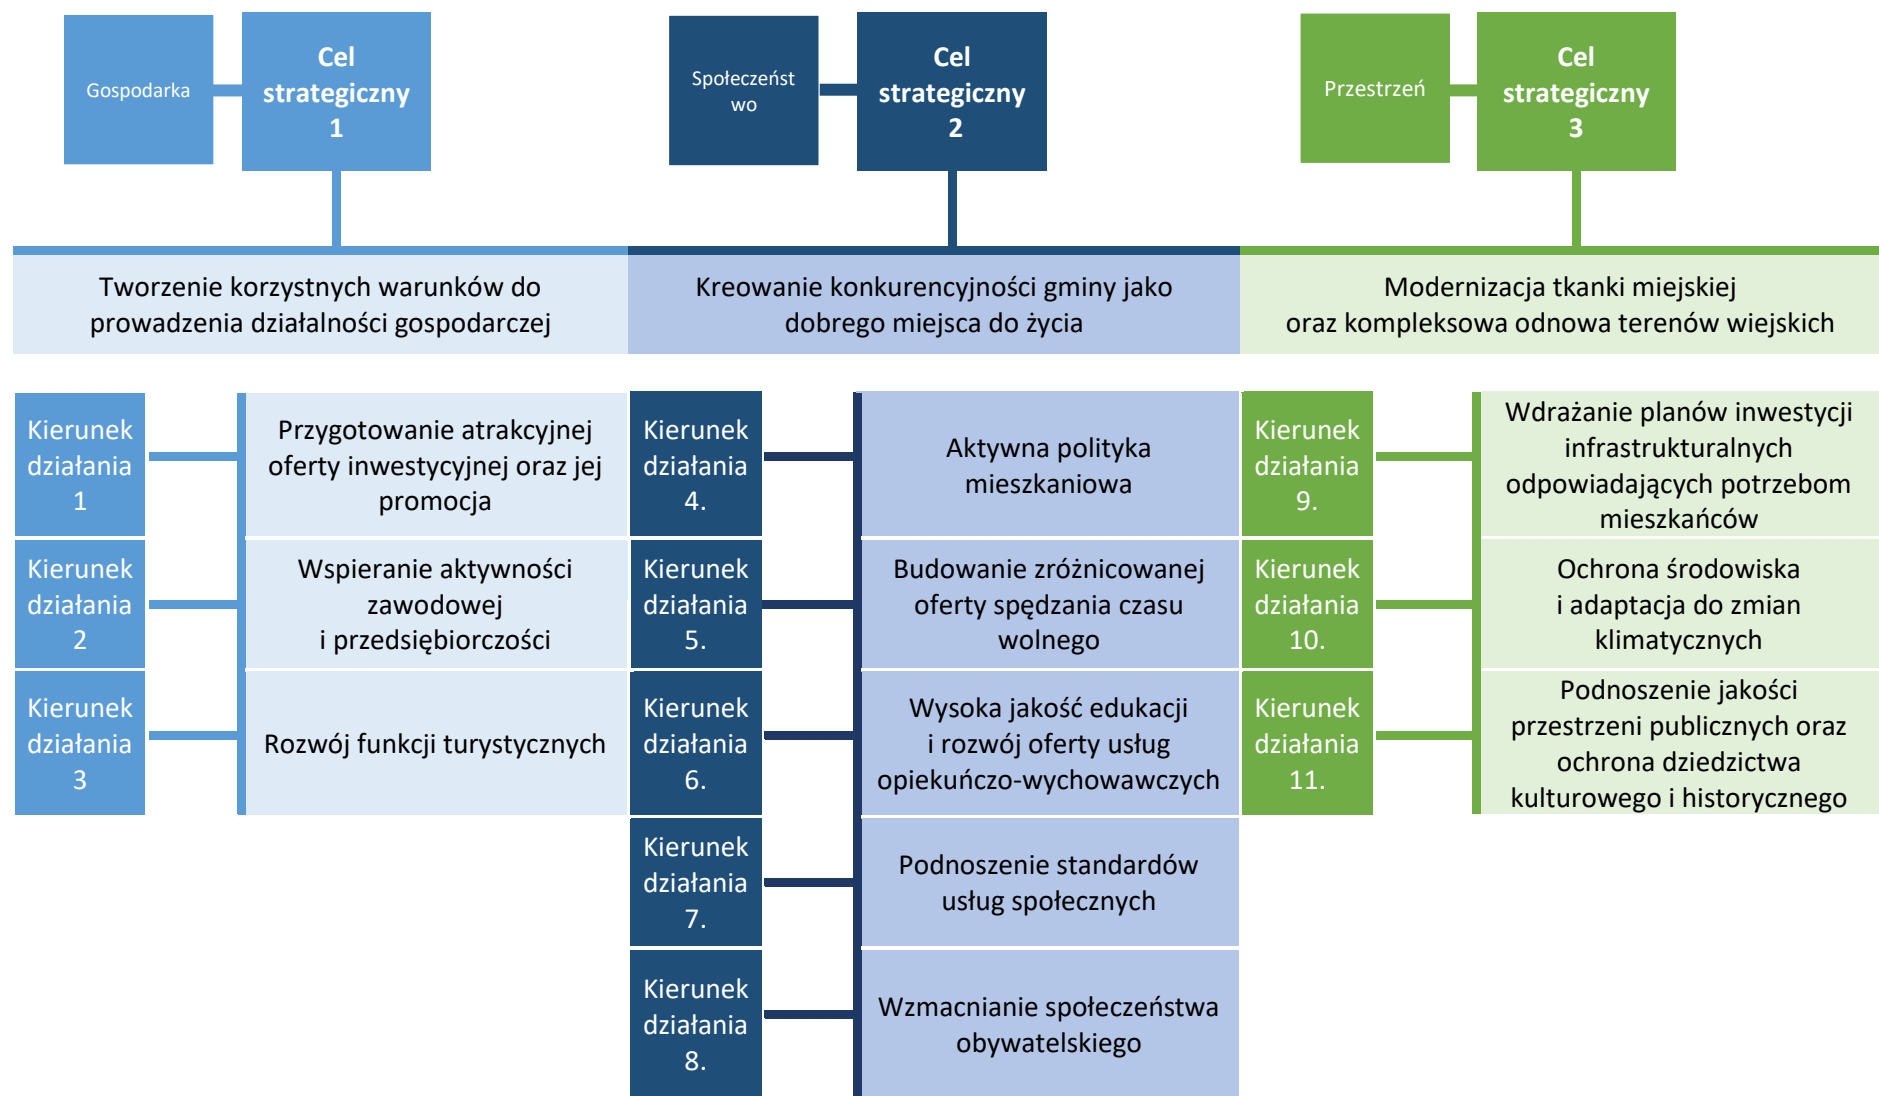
Gospodarka

Cel strategiczny 1

Społeczeństwo

Cel strategiczny 2

Przestrzeń

Cel strategiczny 3

Tworzenie korzystnych warunków do prowadzenia działalności gospodarczej

Kreowanie konkurencyjności gminy jako dobrego miejsca do życia

Modernizacja tkanki miejskiej oraz kompleksowa odnowa terenów wiejskich

Kierunek działania 1

Przygotowanie atrakcyjnej oferty inwestycyjnej oraz jej promocja

Kierunek działania 2

Wspieranie aktywności zawodowej i przedsiębiorczości

Kierunek działania 3

Rozwój funkcji turystycznych

Kierunek działania 4.

Aktywna polityka mieszkaniowa

Kierunek działania 5.

Budowanie zróżnicowanej oferty spędzania czasu wolnego

Kierunek działania 6.

Wysoka jakość edukacji i rozwój oferty usług opiekuńczo-wychowawczych

Kierunek działania 7.

Podnoszenie standardów usług społecznych

Kierunek działania 8.

Wzmacnianie społeczeństwa obywatelskiego

Kierunek działania 9.

Wdrażanie planów inwestycji infrastrukturalnych odpowiadających potrzebom mieszkańców

Kierunek działania 10.

Ochrona środowiska i adaptacja do zmian klimatycznych

Kierunek działania 11.

Podnoszenie jakości przestrzeni publicznych oraz ochrona dziedzictwa kulturowego i historycznego